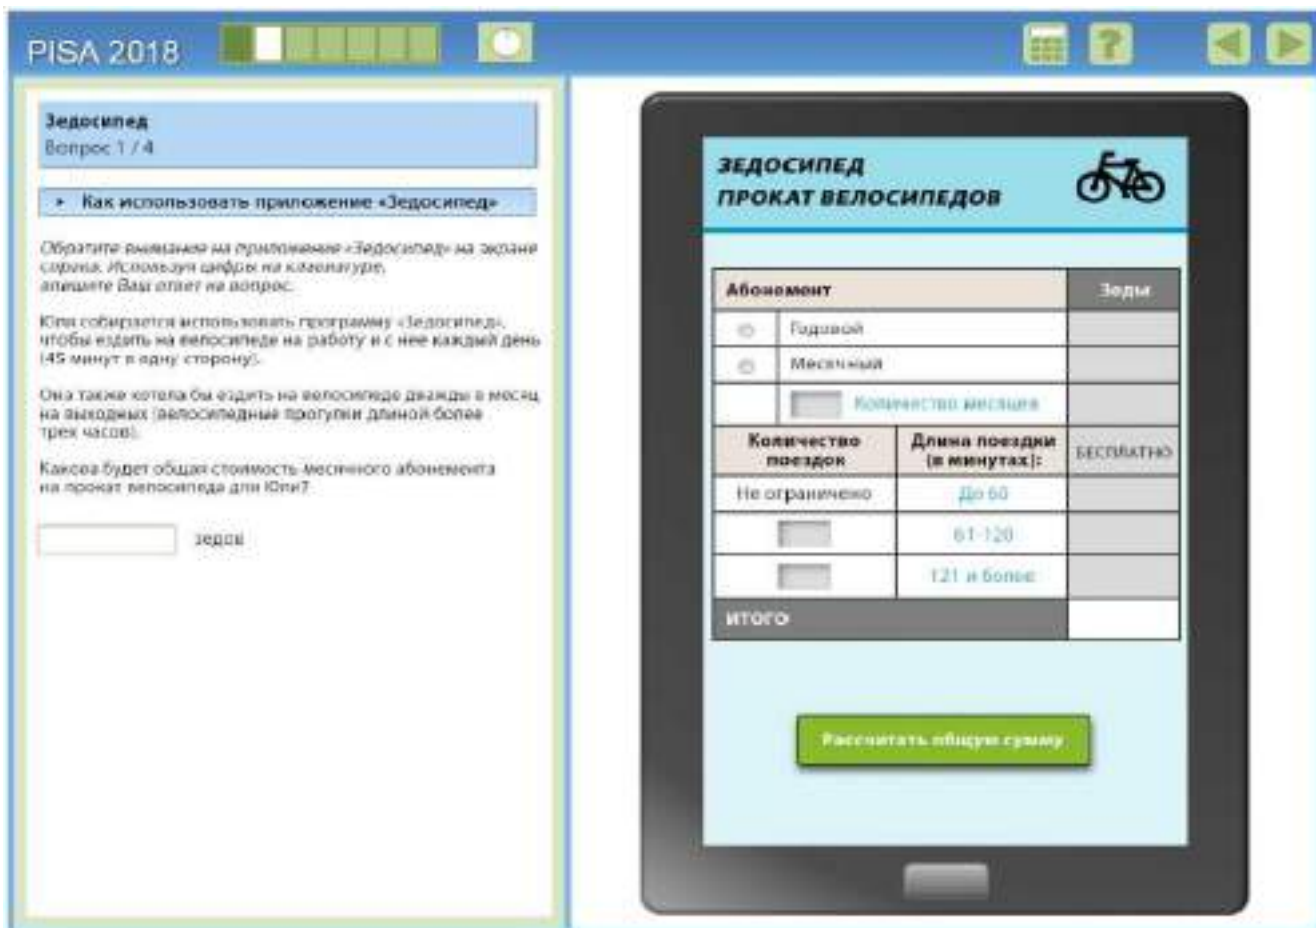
PISA 2018

Зедосипед
Вопрос 1 / 4

Как использовать приложение «Зедосипед»

Обратите внимание на приложение «Зедосипед» на экране справа. Используя цифры на клавиатуре, впишите Ваш ответ на вопрос.

Юля собирается использовать программу «Зедосипед», чтобы ездить на велосипеде на работу и с нее каждый день (45 минут в одну сторону).

Она также хотела бы ездить на велосипеде дважды в месяц на выходных (велосипедные прогулки длиной более трех часов).

Какова будет общая стоимость месячного абонемента на прокат велосипеда для Юли?

зедов

ЗЕДОСИПЕД
ПРОКАТ ВЕЛОСИПЕДОВ

| Абонемент | | Зеды |
|---|---|---|
| | Годовой | |
| | Месячный | |
| | Количество месяцев | |
| Количество поездок | Длина поездки (в минутах): | БЕСПЛАТНО |
| Не ограничено | До 60 | |
| | 61-120 | |
| | 121 и более | |
| ИТОГО | | |

Рассчитать общую сумму